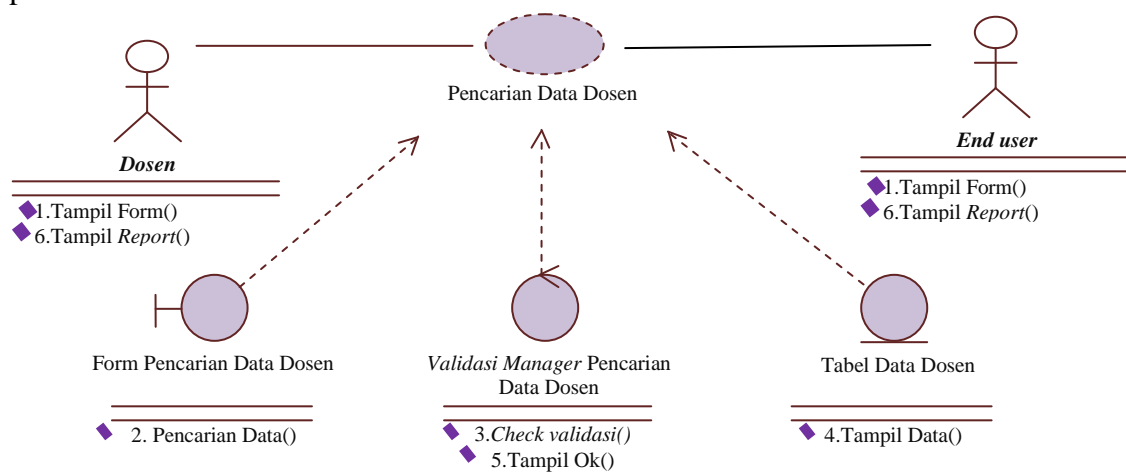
Pencarian Data Dosen

Dosen

1.Tampil Form()
6.Tampil Report()

End user

1.Tampil Form()
6.Tampil Report()

Form Pencarian Data Dosen

2. Pencarian Data()

Validasi Manager Pencarian Data Dosen

3.Check validasi()
5.Tampil Ok()

Tabel Data Dosen

4.Tampil Data()